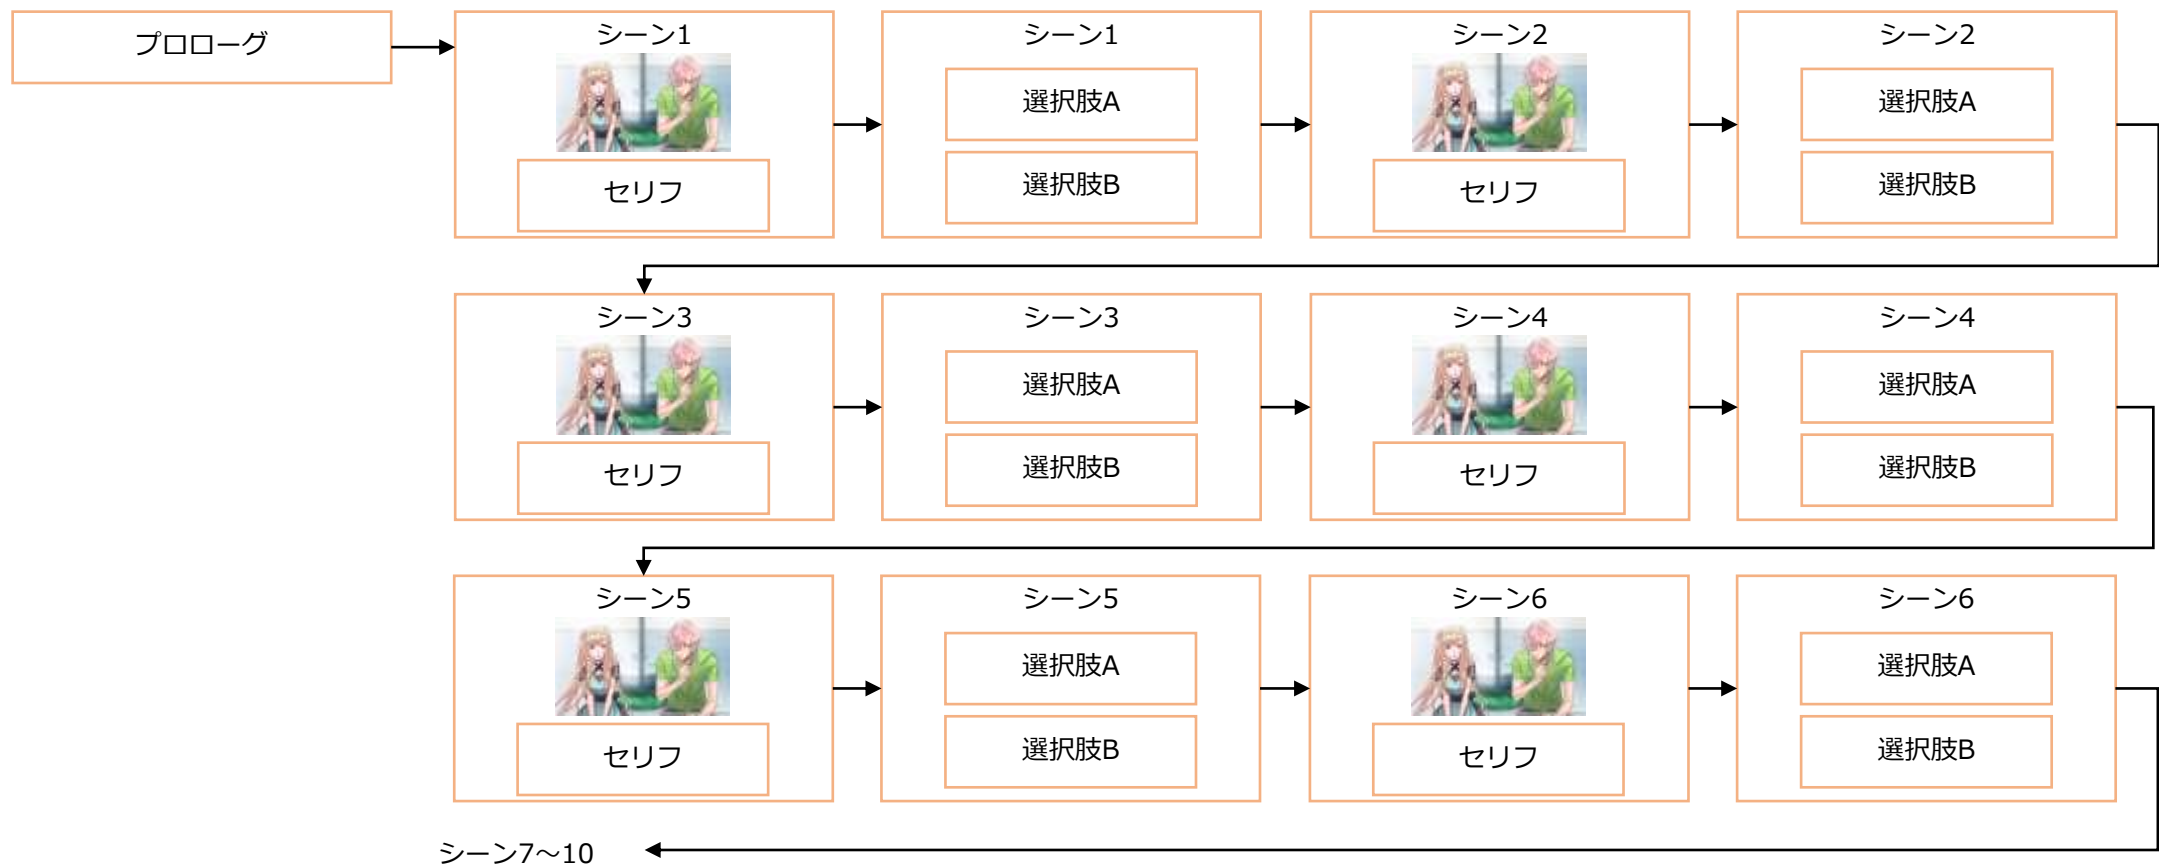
プロローグ

シーン1
セリフ

シーン1
選択肢A
選択肢B

シーン2
セリフ

シーン2
選択肢A
選択肢B

シーン3
セリフ

シーン3
選択肢A
選択肢B

シーン4
セリフ

シーン4
選択肢A
選択肢B

シーン5
セリフ

シーン5
選択肢A
選択肢B

シーン6
セリフ

シーン6
選択肢A
選択肢B

シーン7～10